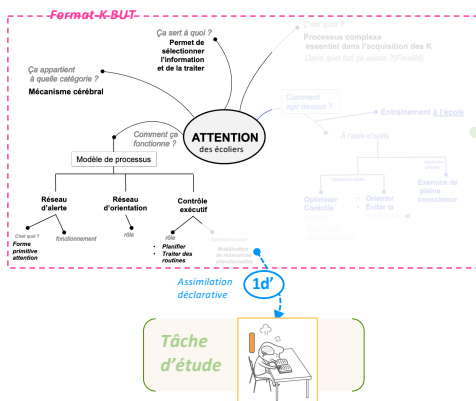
Format K-BUT

Ça sert à quoi ?
Permet de sélectionner l'information et de la traiter

Ça appartient à quelle catégorie ?
Mécanisme cérébral

Comment ça fonctionne ?

ATTENTION
des écoliers

Modèle de processus

Réseau d'alerte
C'est quoi ?
Forme primitive attention
fonctionnement

Réseau d'orientation
rôle

Contrôle exécutif
rôle
• Planifier
• Traiter des routines
fonctionnement
Mobilisation de ressources attentionnelles

Pourquoi ?
Processus complexe essentiel dans l'acquisition des K
Dans quel but ça existe ? (Finalité)

Comment agir dessus ?
Entrainement à l'école

À l'aide d'outils
Exercice de pleine conscience
• Optimiser Contrôle
• Orienter
• Éviter la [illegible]

1d'
Assimilation déclarative

Tâche d'étude